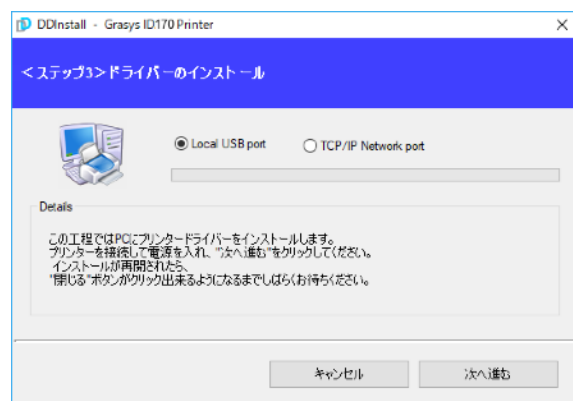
DDInstall - Grasys ID170 Printer

×

<ステップ3>ドライバーのインストール

Local USB port

TCP/IP Network port

Details

この工程ではPCにプリンタードライバーをインストールします。
プリンターを接続して電源を入れ、"次へ進む"をクリックしてください。
インストールが再開されたら、
"閉じる"ボタンがクリック出来るようになるまでしばらくお待ちください。

キャンセル

次へ進む